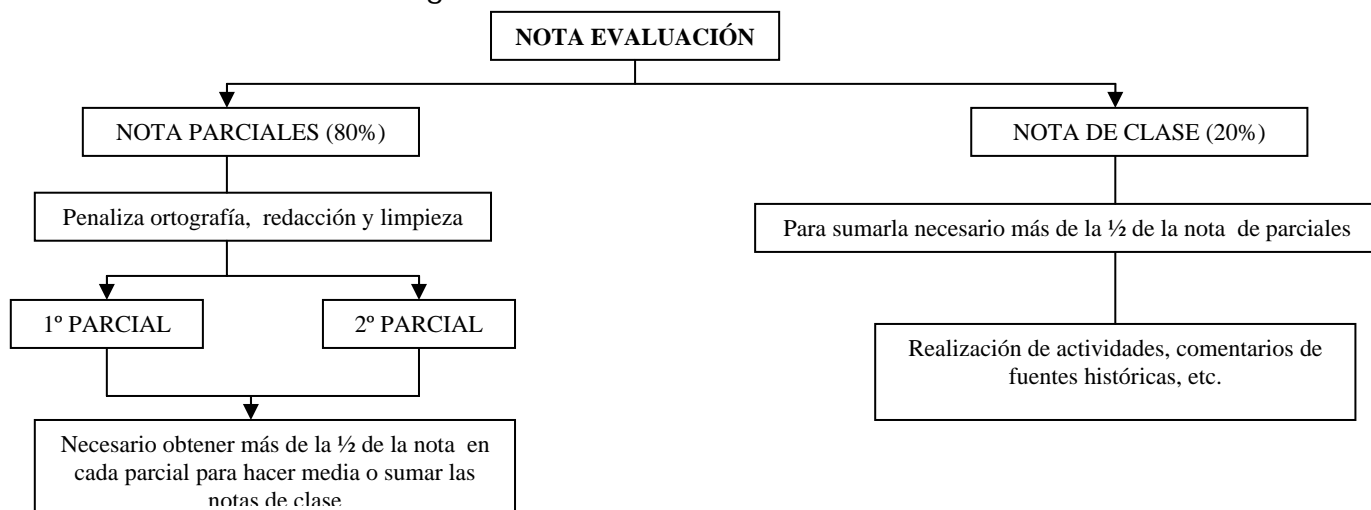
NOTA EVALUACIÓN

NOTA PARCIALES (80%)

Penaliza ortografía, redacción y limpieza

1º PARCIAL

2º PARCIAL

Necesario obtener más de la ½ de la nota en cada parcial para hacer media o sumar las notas de clase

NOTA DE CLASE (20%)

Para sumarla necesario más de la ½ de la nota de parciales

Realización de actividades, comentarios de fuentes históricas, etc.